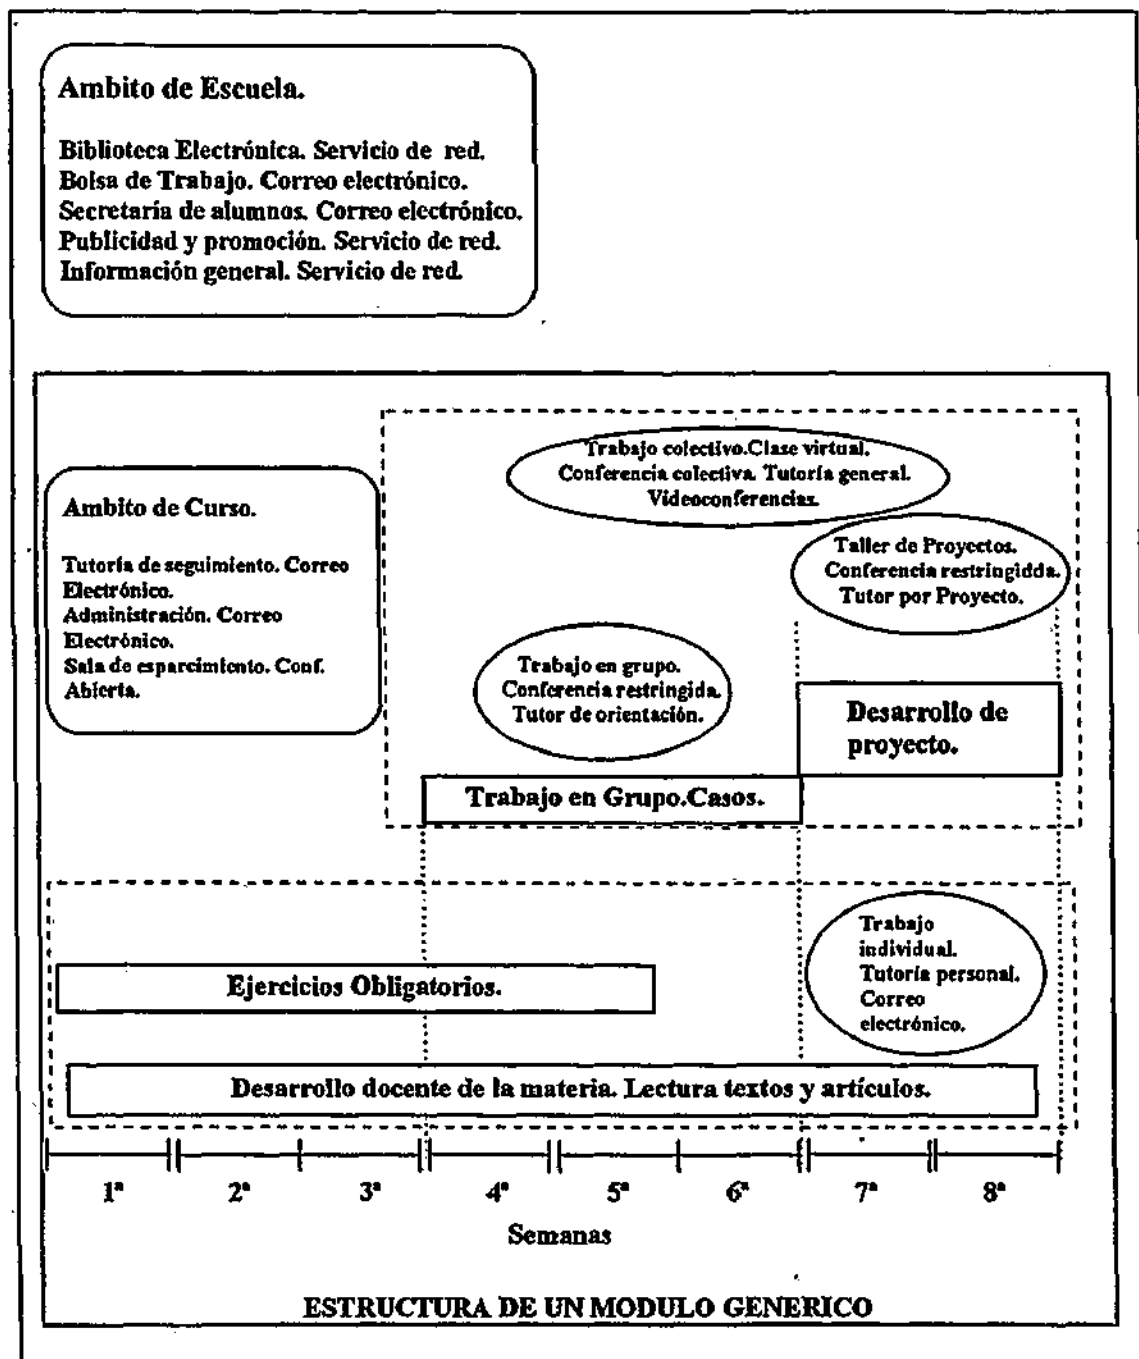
Ambito de Escuela.

Biblioteca Electrónica. Servicio de red.
Bolsa de Trabajo. Correo electrónico.
Secretaria de alumnos. Correo electrónico.
Publicidad y promoción. Servicio de red.
Información general. Servicio de red.

Trabajo colectivo.Clase virtual. Conferencia colectiva. Tutoría general. Videoconferencias.

Ambito de Curso.

Tutoría de seguimiento. Correo Electrónico.
Administración. Correo Electrónico.
Sala de esparcimiento. Conf. Abierta.

Taller de Proyectos. Conferencia restringidda. Tutor por Proyecto.

Trabajo en grupo. Conferencia restringida. Tutor de orientación.

Desarrollo de proyecto.

Trabajo en Grupo.Casos.

Trabajo individual. Tutoría personal. Correo electrónico.

Ejercicios Obligatorios.

Desarrollo docente de la materia. Lectura textos y artículos.

1ª 2ª 3ª 4ª 5ª 6ª 7ª 8ª

Semanas

ESTRUCTURA DE UN MODULO GENERICO